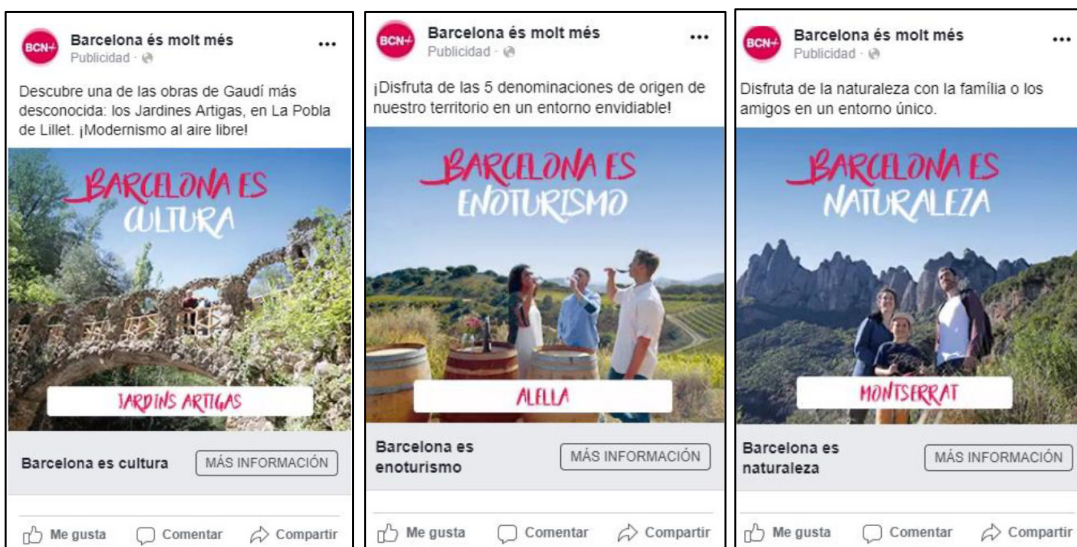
BCN
Barcelona és molt més
Publicidad ·

Descubre una de las obras de Gaudí más desconocida: los Jardines Artigas, en La Pobla de Lillet. ¡Modernismo al aire libre!

BARCELONA ES CULTURA

JARDINS ARTIGAS

Barcelona es cultura
MÁS INFORMACIÓN

Me gusta Comentar Compartir

BCN
Barcelona és molt més
Publicidad ·

¡Disfruta de las 5 denominaciones de origen de nuestro territorio en un entorno envidiable!

BARCELONA ES ENOTURISMO

ALELLA

Barcelona es enoturismo
MÁS INFORMACIÓN

Me gusta Comentar Compartir

BCN
Barcelona és molt més
Publicidad ·

Disfruta de la naturaleza con la família o los amigos en un entorno único.

BARCELONA ES NATURALEZA

MONTSERRAT

Barcelona es naturaleza
MÁS INFORMACIÓN

Me gusta Comentar Compartir